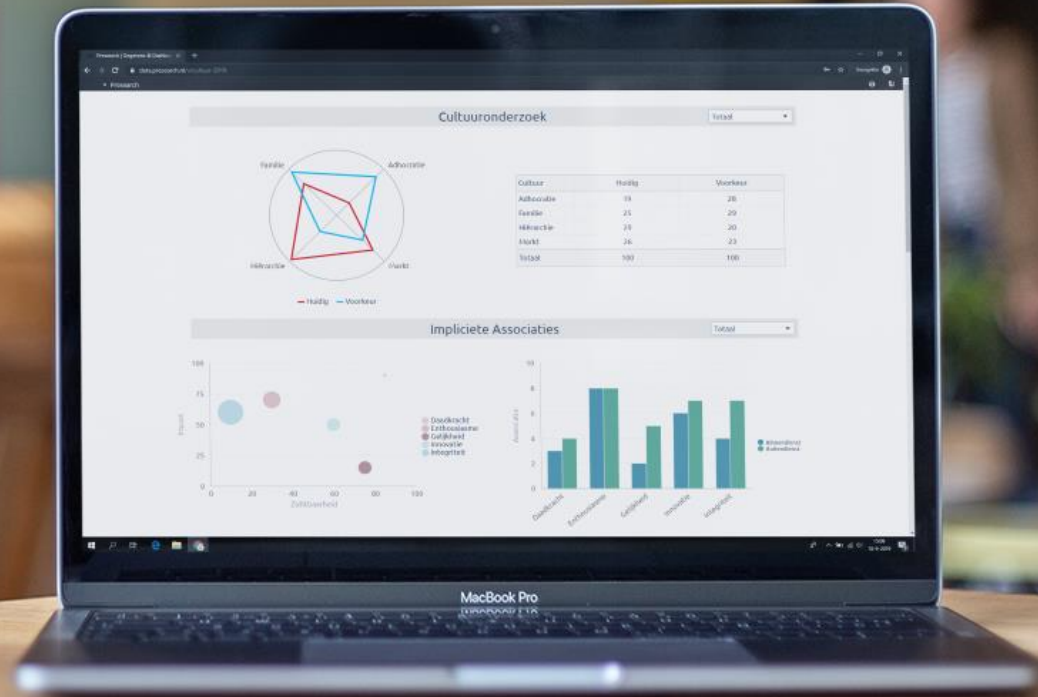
Prowareness | Zegmeta & Dashbo... ×

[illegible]

Prowarch

Cultuuronderzoek

Totaal

Familie

Adhocratie

Hiërarchie

Markt

Huidig Voorkeur

| Cultuur | Huidig | Voorkeur |
|---|---|---|
| Adhocratie | 19 | 28 |
| Familie | 25 | 29 |
| Hiërarchie | 29 | 20 |
| Markt | 26 | 23 |
| Totaal | 100 | 100 |

Impliciete Associaties

Totaal

100

75

50

25

0

0 20 40 60 80 100

Zekerheid

Daadkracht
Enthousiasme
Gelijkheid
Innovatie
Integriteit

10

8

6

4

2

0

Daadkracht Enthousiasme Gelijkheid Innovatie Integriteit

MacBook Pro